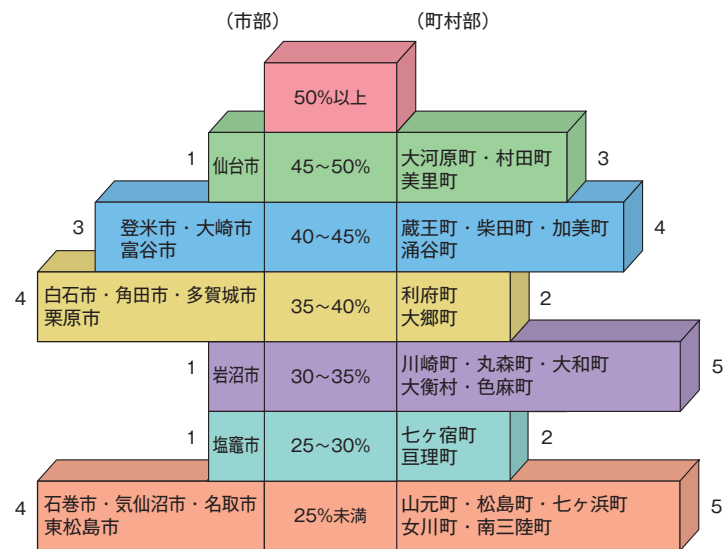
（市部）　（町村部）

50%以上

1　仙台市　45～50%　大河原町・村田町 美里町　3

3　登米市・大崎市 富谷市　40～45%　蔵王町・柴田町・加美町 涌谷町　4

4　白石市・角田市・多賀城市 栗原市　35～40%　利府町 大郷町　2

1　岩沼市　30～35%　川崎町・丸森町・大和町 大衡村・色麻町　5

1　塩竈市　25～30%　七ヶ宿町 亘理町　2

4　石巻市・気仙沼市・名取市 東松島市　25%未満　山元町・松島町・七ヶ浜町 女川町・南三陸町　5